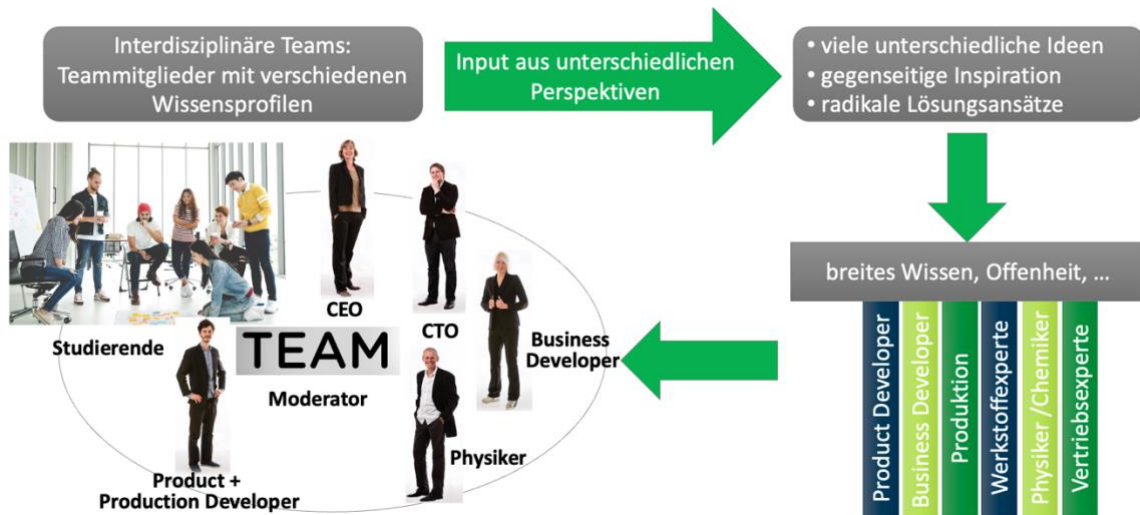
Interdisziplinäre Teams: Teammitglieder mit verschiedenen Wissensprofilen

Input aus unterschiedlichen Perspektiven

• viele unterschiedliche Ideen
• gegenseitige Inspiration
• radikale Lösungsansätze

breites Wissen, Offenheit, …

Product Developer
Business Developer
Produktion
Werkstoffexperte
Physiker /Chemiker
Vertriebsexperte

CEO
CTO
Business Developer
Studierende
TEAM
Moderator
Physiker
Product + Production Developer